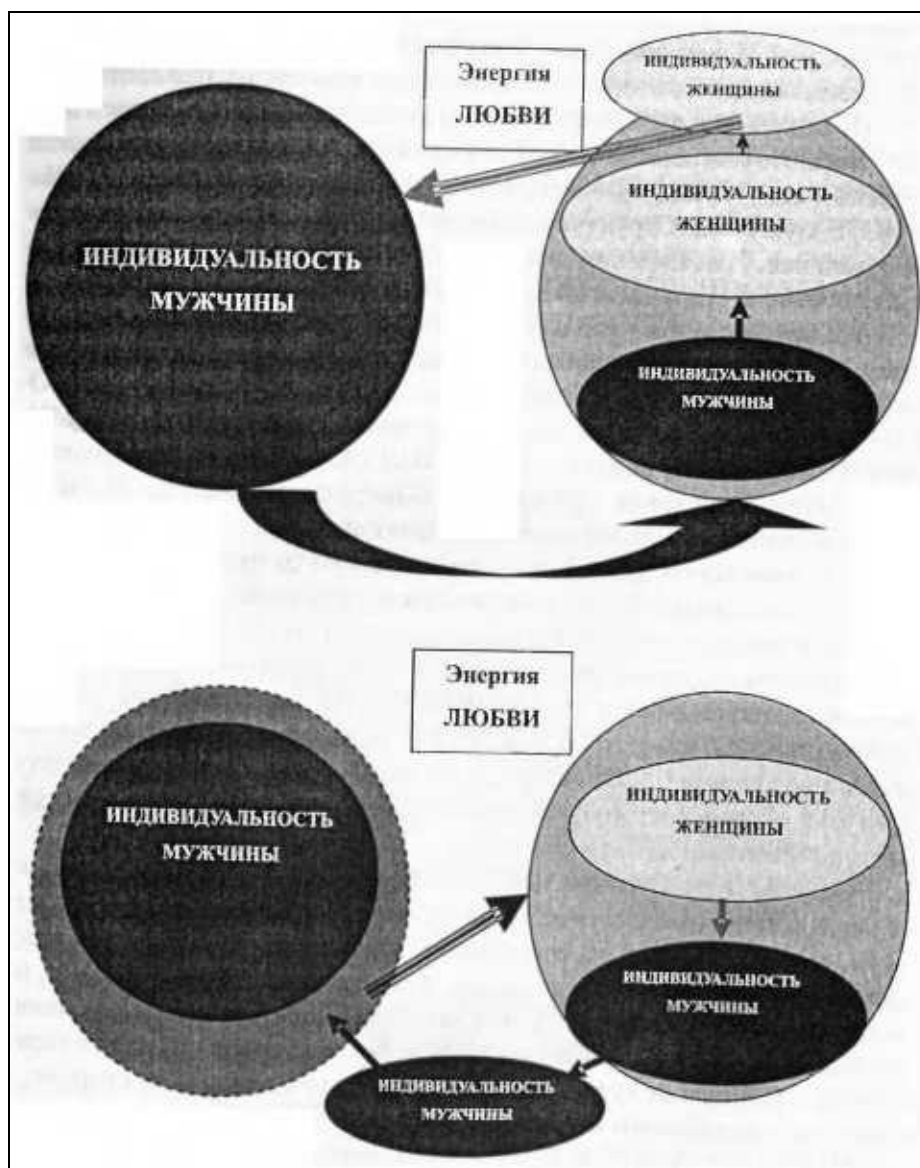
Энергия ЛЮБВИ

ИНДИВИДУАЛЬНОСТЬ ЖЕНЩИНЫ

ИНДИВИДУАЛЬНОСТЬ МУЖЧИНЫ

ИНДИВИДУАЛЬНОСТЬ ЖЕНЩИНЫ

ИНДИВИДУАЛЬНОСТЬ МУЖЧИНЫ

Энергия ЛЮБВИ

ИНДИВИДУАЛЬНОСТЬ МУЖЧИНЫ

ИНДИВИДУАЛЬНОСТЬ ЖЕНЩИНЫ

ИНДИВИДУАЛЬНОСТЬ МУЖЧИНЫ

ИНДИВИДУАЛЬНОСТЬ МУЖЧИНЫ